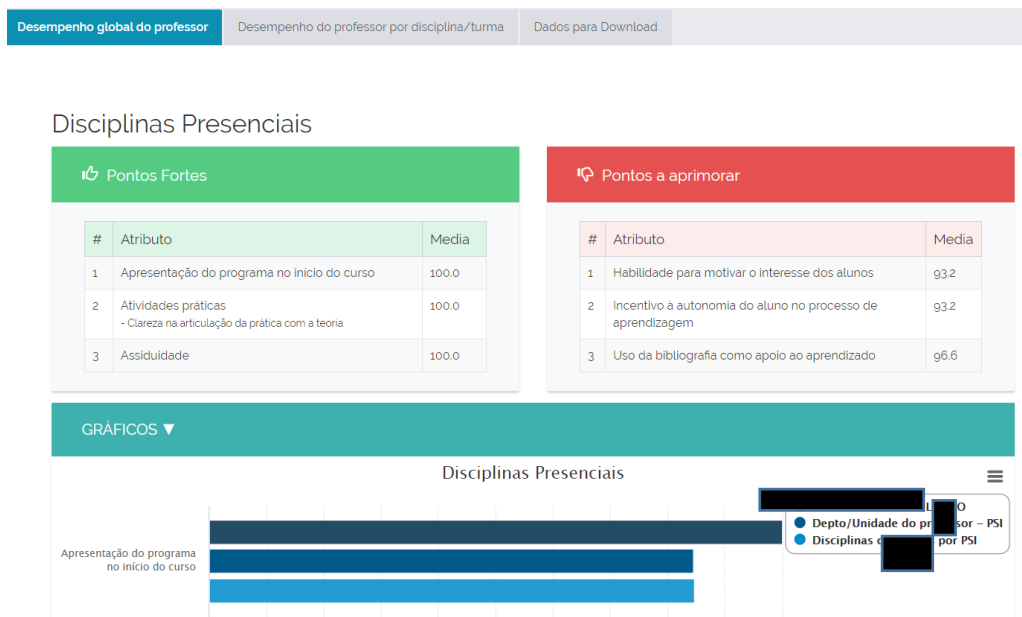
Desempenho global do professor | Desempenho do professor por disciplina/turma | Dados para Download

Disciplinas Presenciais

Pontos Fortes

| # | Atributo | Media |
|---|---|---|
| 1 | Apresentação do programa no inicio do curso | 100.0 |
| 2 | Atividades práticas - Clareza na articulação da prática com a teoria | 100.0 |
| 3 | Assiduidade | 100.0 |

Pontos a aprimorar

| # | Atributo | Media |
|---|---|---|
| 1 | Habilidade para motivar o interesse dos alunos | 93.2 |
| 2 | Incentivo à autonomia do aluno no processo de aprendizagem | 93.2 |
| 3 | Uso da bibliografia como apoio ao aprendizado | 96.6 |

GRÁFICOS ▼

Disciplinas Presenciais

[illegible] O
Depto/Unidade do pr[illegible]sor – PSI
Disciplinas d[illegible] por PSI

Apresentação do programa no início do curso